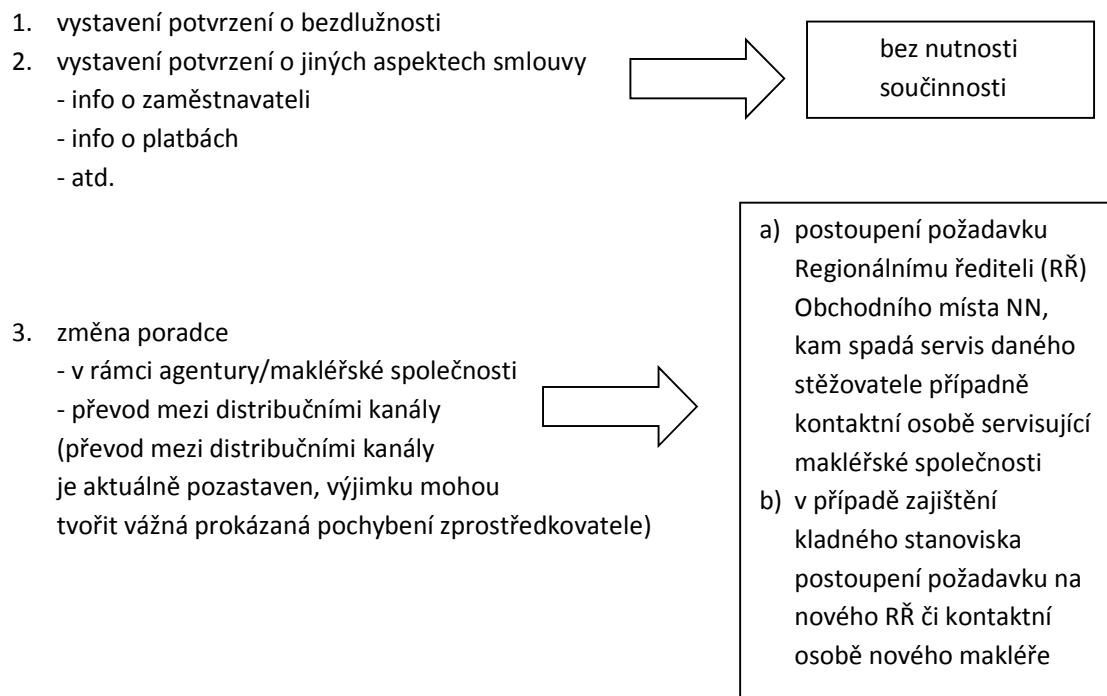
1. vystavení potvrzení o bezdlužnosti
2. vystavení potvrzení o jiných aspektech smlouvy
- info o zaměstnavateli
- info o platbách
- atd.

bez nutnosti součinnosti

3. změna poradce
- v rámci agentury/makléřské společnosti
- převod mezi distribučními kanály
(převod mezi distribučními kanály je aktuálně pozastaven, výjimku mohou tvořit vážná prokázaná pochybení zprostředkovatele)

a) postoupení požadavku Regionálnímu řediteli (RŘ) Obchodního místa NN, kam spadá servis daného stěžovatele případně kontaktní osobě servisující makléřské společnosti
b) v případě zajištění kladného stanoviska postoupení požadavku na nového RŘ či kontaktní osobě nového makléře